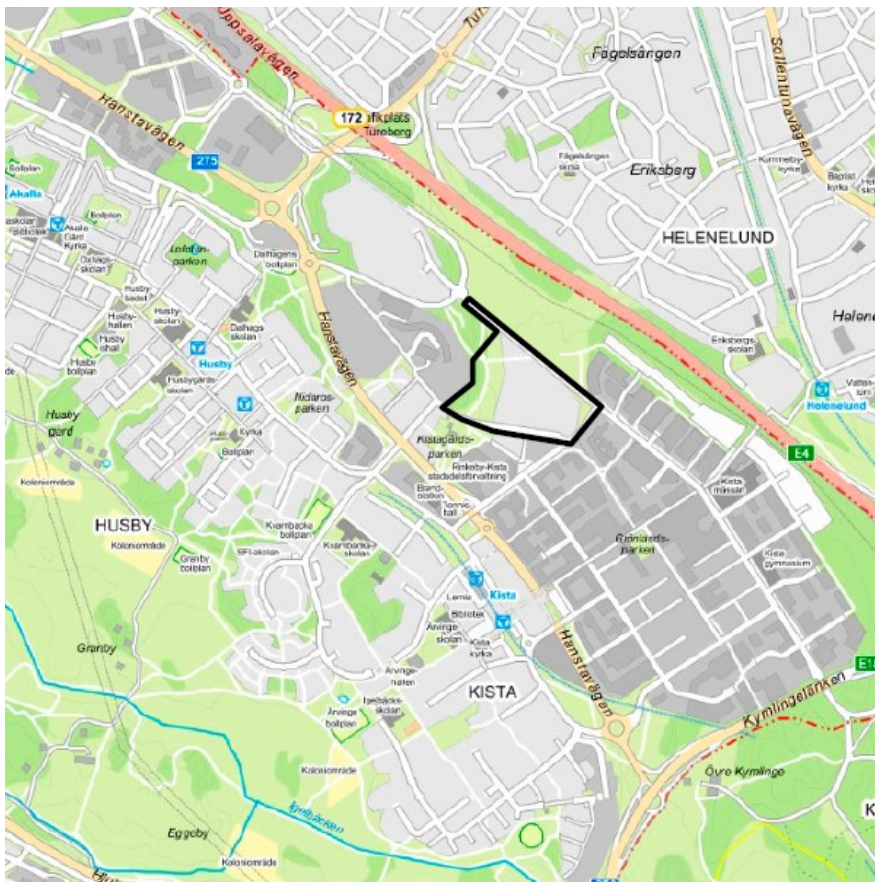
Uppsalavägen
Hanstavägen
275
172
Trafikplats Türinge
Fågelsången
Sollentunavägen
Eriksberg
HELENELUND
Helenelund
Akalla
Husby
Husbybadet
Husbyhallen
Dalhagsskolan
Dalhagens bollplan
Loftahammarparken
Hanstavägen
Ildaråsparken
Husby gård
Kyrka
Bollplan
Kistagårdsparken
Rinkeby-Kista stadsdelsförvaltning
Brandstation
Tennishall
Grönlandsparken
Kistamässan
Kista gymnasium
Eriksbergsskolan
E4
HUSBY
Koloniområde
Granby bollplan
Kvarnbacka bollplan
Kvarnbackaskolan
Kista
Bibliotek
Arvingeskolan
Kista kyrka
Arvingehallen
KISTA
Hanstavägen
Kymlingelänken
E18
Öyro Kymlinge
Granby
Arvinge bollplan
Koloniområde
Eggeby
Igelbäcken
Koloniområde
Helene
K